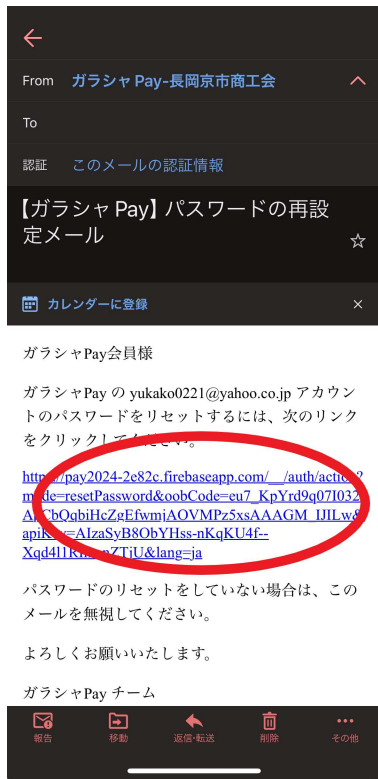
From ガラシャ Pay-長岡京市商工会

To

認証 このメールの認証情報

【ガラシャ Pay】パスワードの再設定メール

カレンダーに登録

ガラシャPay会員様

ガラシャPay の yukako0221@yahoo.co.jp アカウントのパスワードをリセットするには、次のリンクをクリックして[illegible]さい。

https://pay2024-2e82c.firebaseapp.com/__/auth/actio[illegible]mode=resetPassword&oobCode=eu7_KpYrd9q07I032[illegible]A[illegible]CbQqbiHcZgEfwmjAOVMPz5xsAAAGM_IJILw&apiK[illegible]=AIzaSyB8ObYHss-nKqKU4f--Xqd4l1R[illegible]ZTjU&lang=ja

パスワードのリセットをしていない場合は、このメールを無視してください。

よろしくお願いいたします。

ガラシャPay チーム

報告 移動 返信・転送 削除 その他